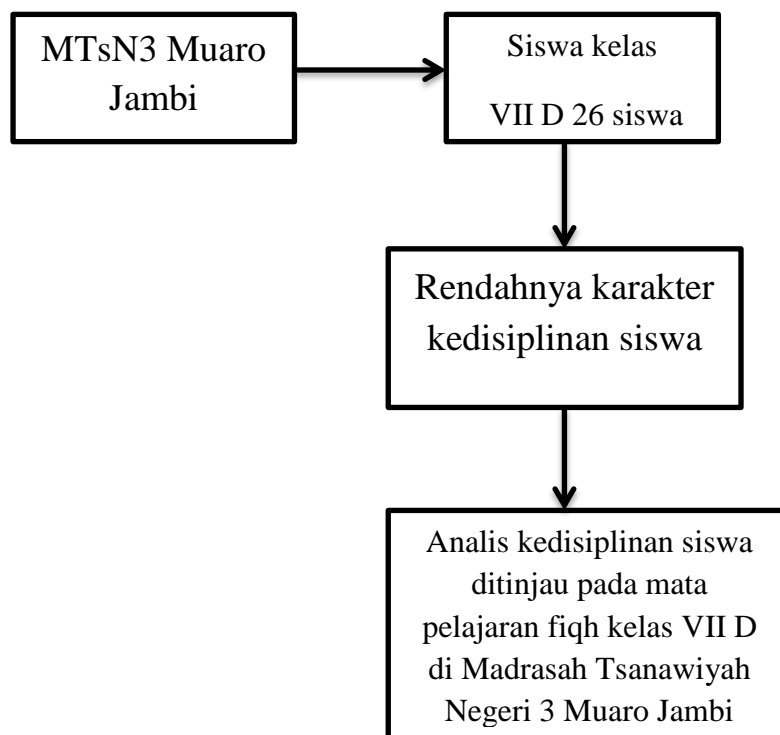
MTsN3 Muaro Jambi

Siswa kelas

VII D 26 siswa

Rendahnya karakter kedisiplinan siswa

Analis kedisiplinan siswa ditinjau pada mata pelajaran fiqh kelas VII D di Madrasah Tsanawiyah Negeri 3 Muaro Jambi